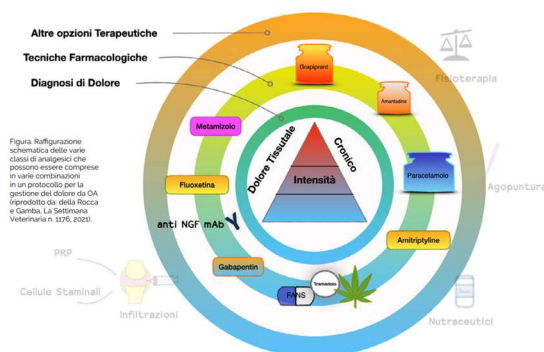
Altre opzioni Terapeutiche

Tecniche Farmacologiche

Diagnosi di Dolore

Figura. Raffigurazione schematica delle varie classi di analgesici che possono essere comprese in varie combinazioni in un protocollo per la gestione del dolore da OA (riprodotto da: della Rocca e Gamba, La Settimana Veterinaria n. 1176, 2021).

Grapiprant

Amantadine

Fisioterapia

Metamizolo

Dolore Tissutale

Cronico

Intensità

Paracetamolo

Agopuntura

Fluoxetina

anti NGF mAb

Amitriptyline

PRP

Gabapentin

Tramadolo

FANS

Cellule Staminali

Infiltrazioni

Nutraceutici